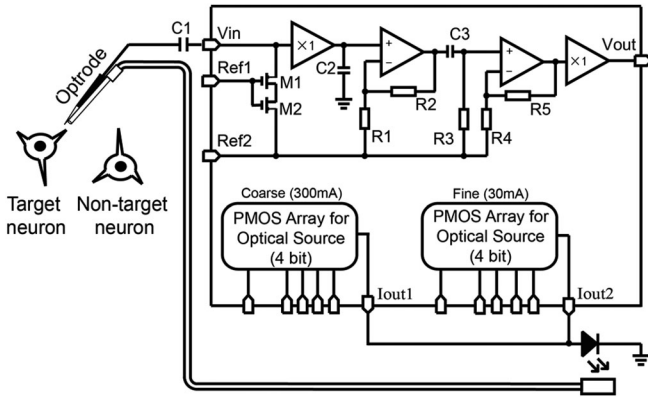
C1

Vin

×1

C3

Vout

×1

Optrode

Ref1

M1

M2

C2

R2

R5

R1

R3

R4

Ref2

Target neuron

Non-target neuron

Coarse (300mA)

PMOS Array for Optical Source (4 bit)

Fine (30mA)

PMOS Array for Optical Source (4 bit)

Iout1

Iout2